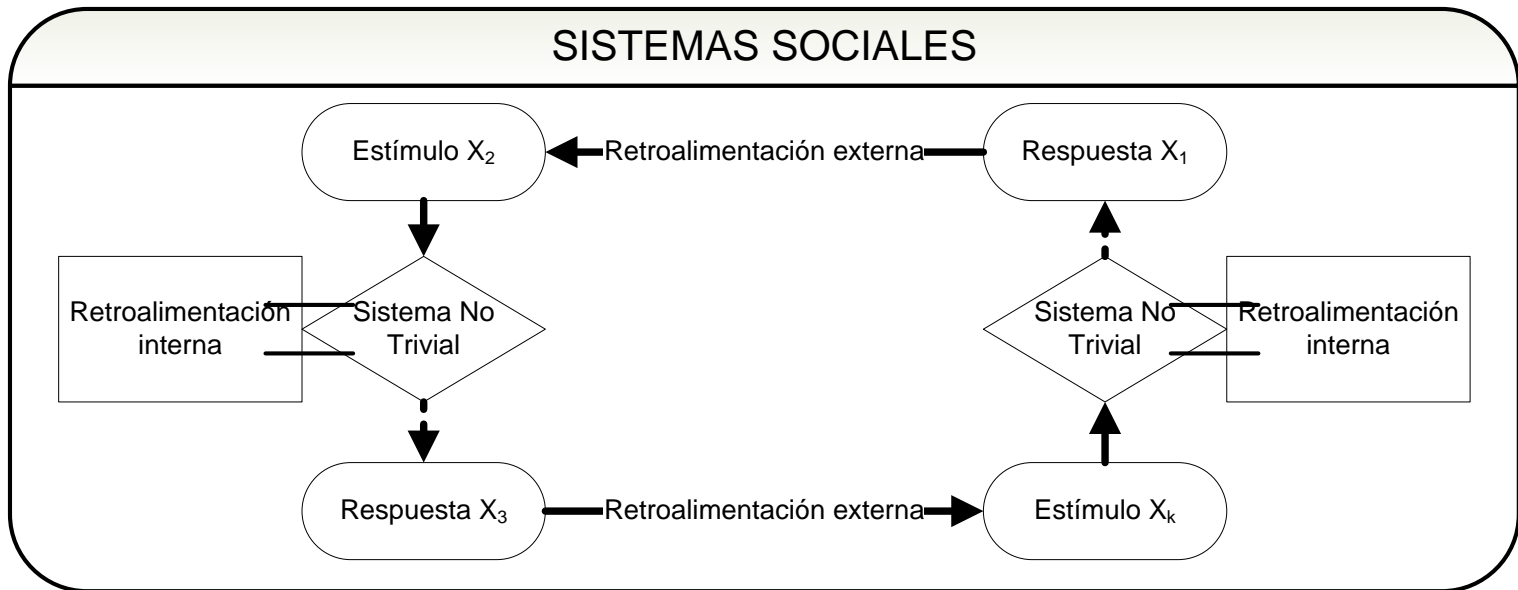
SISTEMAS SOCIALES

Estímulo $X_2$

Retroalimentación externa

Respuesta $X_1$

Retroalimentación interna

Sistema No Trivial

Sistema No Trivial

Retroalimentación interna

Respuesta $X_3$

Retroalimentación externa

Estímulo $X_k$